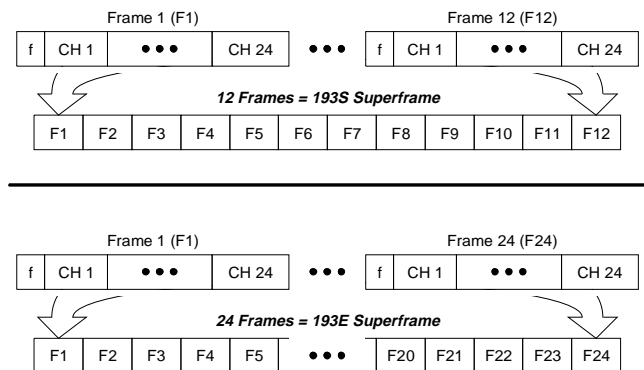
Frame 1 (F1)

Frame 12 (F12)

| f | CH 1 | ● ● ● | CH 24 |
|---|---|---|---|

● ● ●

| f | CH 1 | ● ● ● | CH 24 |
|---|---|---|---|

12 Frames = 193S Superframe

| F1 | F2 | F3 | F4 | F5 | F6 | F7 | F8 | F9 | F10 | F11 | F12 |
|---|---|---|---|---|---|---|---|---|---|---|---|

Frame 1 (F1)

Frame 24 (F24)

| f | CH 1 | ● ● ● | CH 24 |
|---|---|---|---|

● ● ●

| f | CH 1 | ● ● ● | CH 24 |
|---|---|---|---|

24 Frames = 193E Superframe

| F1 | F2 | F3 | F4 | F5 | ● ● ● | F20 | F21 | F22 | F23 | F24 |
|---|---|---|---|---|---|---|---|---|---|---|